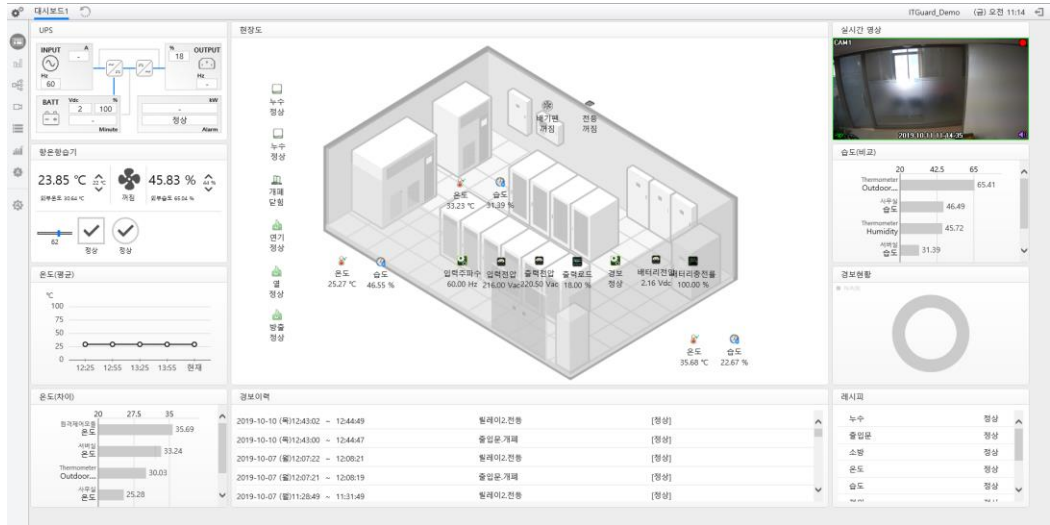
대시보드1

ITGuard_Demo (금) 오전 11:14

UPS

INPUT A -
Hz 60

% 18 OUTPUT
Hz -

BATT Vdc 2 % 100
Minute

kW -
정상
Alarm

항온항습기

23.85 °C 22 °C
외부온도 30.64 °C
꺼짐
45.83 % 44 %
외부습도 65.04 %

62
정상 정상

온도(평균)

°C
100
75
50
25
0
12:25 12:55 13:25 13:55 현재

현장도

누수 정상
누수 정상
개폐 닫힘
연기 정상
열 정상
방출 정상

배기팬 꺼짐
전등 꺼짐

온도 33.23 °C
습도 31.39 %

온도 25.27 °C
습도 46.55 %

입력주파수 60.00 Hz
입력전압 216.00 Vac
출력전압 220.50 Vac
출력로드 18.00 %
경보 정상
배터리전압 2.16 Vdc
배터리충전율 100.00 %

온도 35.68 °C
습도 22.67 %

실시간 영상

CAM 1
2019-10-11 11:44:35

습도(비교)

20 42.5 65
Thermometer Outdoor... 65.41
사무실 습도 46.49
Thermometer Humidity 45.72
서버실 습도 31.39

경보현황

온도(차이)

20 27.5 35
원격제어모듈 온도 35.69
서버실 온도 33.24
Thermometer Outdoor... 30.03
사무실 온도 25.28

경보이력

| | | |
|---|---|---|
| 2019-10-10 (목)12:43:02 ~ 12:44:49 | 릴레이2.전등 | [정상] |
| 2019-10-10 (목)12:43:00 ~ 12:44:47 | 출입문.개폐 | [정상] |
| 2019-10-07 (월)12:07:22 ~ 12:08:21 | 릴레이2.전등 | [정상] |
| 2019-10-07 (월)12:07:21 ~ 12:08:19 | 출입문.개폐 | [정상] |
| 2019-10-07 (월)11:28:49 ~ 11:31:49 | 릴레이2.전등 | [정상] |

레시피

| | |
|---|---|
| 누수 | 정상 |
| 출입문 | 정상 |
| 소방 | 정상 |
| 온도 | 정상 |
| 습도 | 정상 |